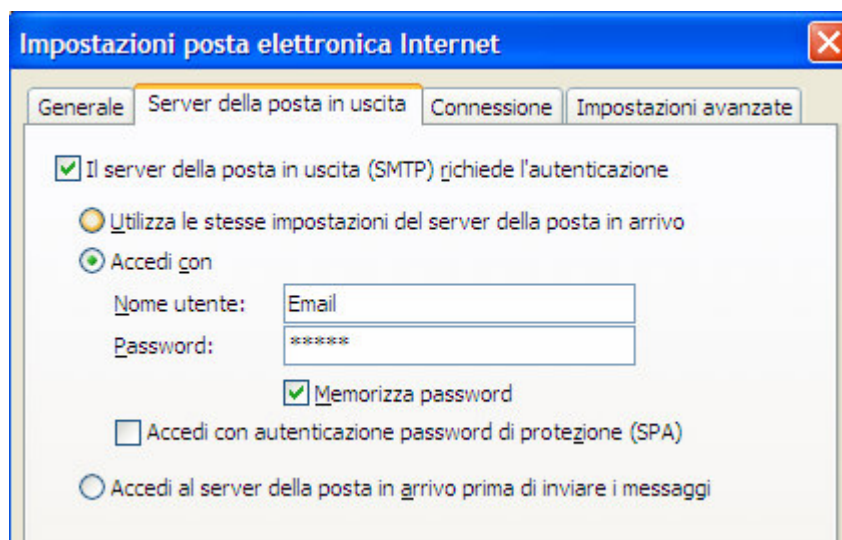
Impostazioni posta elettronica Internet

Generale | Server della posta in uscita | Connessione | Impostazioni avanzate

Il server della posta in uscita (SMTP) richiede l'autenticazione

Utilizza le stesse impostazioni del server della posta in arrivo

Accedi con

Nome utente: Email

Password: *****

Memorizza password

Accedi con autenticazione password di protezione (SPA)

Accedi al server della posta in arrivo prima di inviare i messaggi